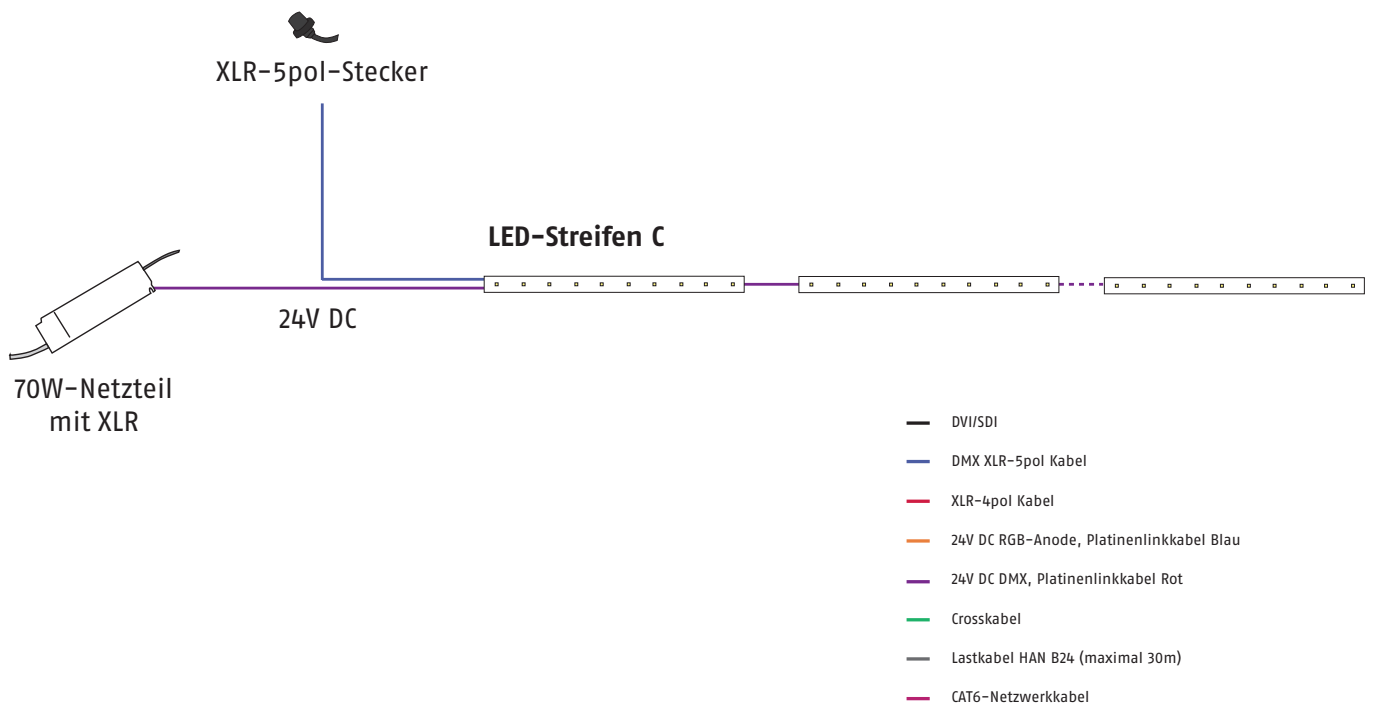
XLR-5pol-Stecker

LED-Streifen C

24V DC

70W-Netzteil mit XLR

DVI/SDI

DMX XLR-5pol Kabel

XLR-4pol Kabel

24V DC RGB-Anode, Platinenlinkkabel Blau

24V DC DMX, Platinenlinkkabel Rot

Crosskabel

Lastkabel HAN B24 (maximal 30m)

CAT6-Netzwerkkabel